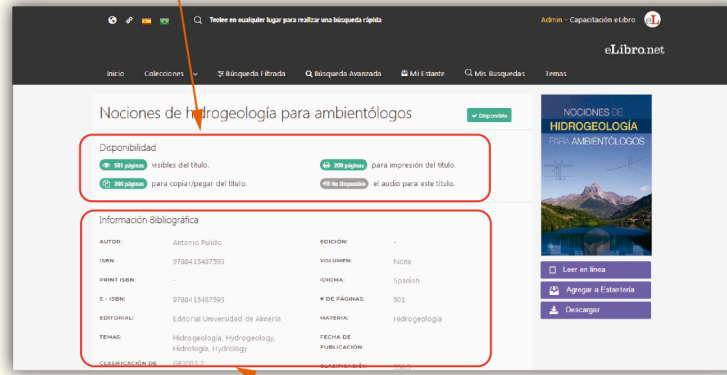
Teclee en cualquier lugar para realizar una búsqueda rápida

Admin - Capacitación eLibro

eLibro.net

Inicio Colecciones Búsqueda Filtrada Búsqueda Avanzada Mi Estante Mis Busquedas Temas

Nociones de hidrogeología para ambientólogos

Disponible

Disponibilidad

501 páginas visibles del título.

200 páginas para impresión del título.

200 páginas para copiar/pegar del título.

No Disponible el audio para este título.

Información Bibliográfica

| AUTOR: | Antonio Pulido | EDICIÓN: | - |
|---|---|---|---|
| ISBN: | 9788415487593 | VOLUMEN: | None |
| PRINT ISBN: | - | IDIOMA: | Spanish |
| E - ISBN: | 9788415487593 | # DE PÁGINAS: | 501 |
| EDITORIAL: | Editorial Universidad de Almería | MATERIA: | Hidrogeología |
| TEMAS: | Hidrogeología, Hydrogeology, Hidrología, Hydrology | FECHA DE PUBLICACIÓN: | |
| CLASIFICACIÓN DE | GB1003.2 | CLASIFICACIÓN | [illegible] |

NOCIONES DE HIDROGEOLOGÍA PARA AMBIENTÓLOGOS

Leer en línea

Agregar a Estantería

Descargar